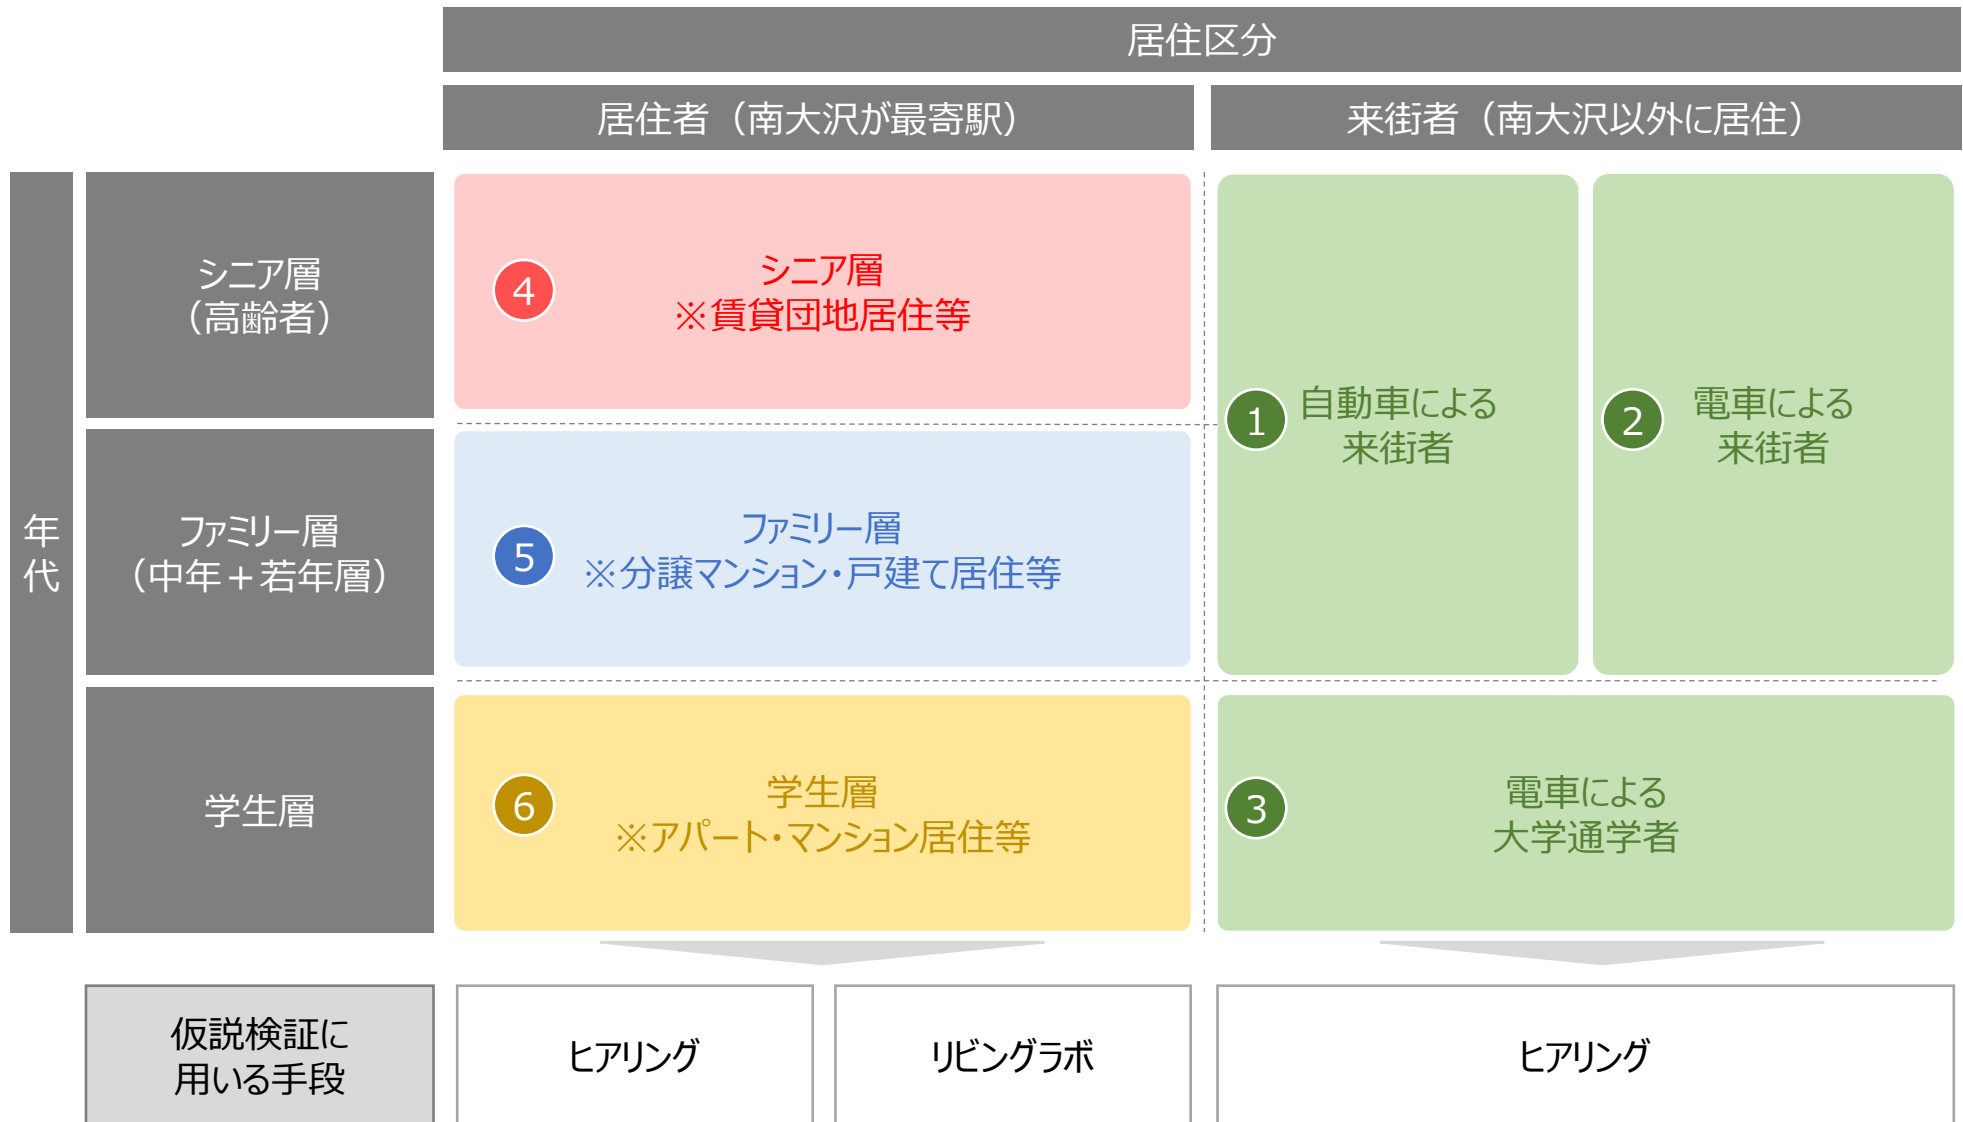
居住区分

居住者（南大沢が最寄駅）

来街者（南大沢以外に居住）

年代

シニア層（高齢者）

4 シニア層
※賃貸団地居住等

1 自動車による来街者

2 電車による来街者

ファミリー層（中年＋若年層）

5 ファミリー層
※分譲マンション・戸建て居住等

学生層

6 学生層
※アパート・マンション居住等

3 電車による大学通学者

仮説検証に用いる手段

ヒアリング

リビングラボ

ヒアリング